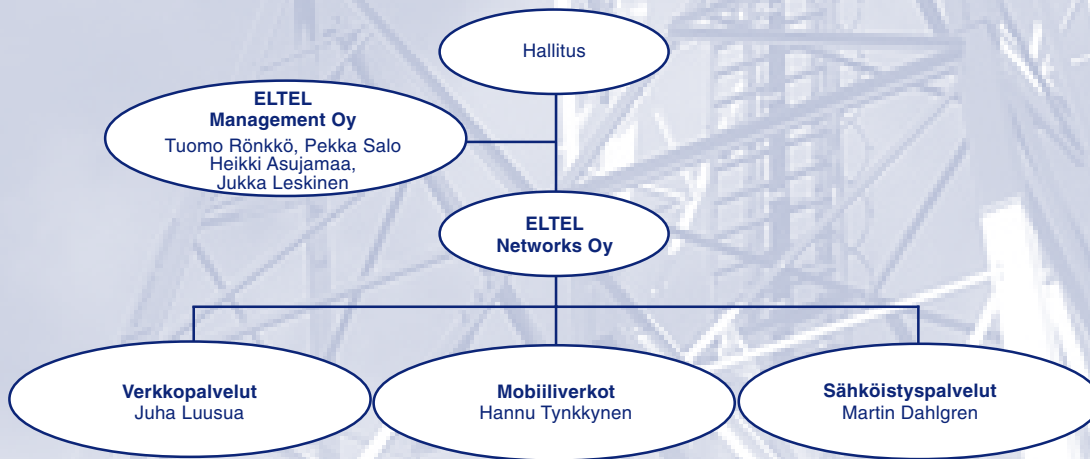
Hallitus

ELTEL
Management Oy
Tuomo Rönkkö, Pekka Salo
Heikki Asujamaa,
Jukka Leskinen

ELTEL
Networks Oy

Verkkopalvelut
Juha Luusua

Mobiiliverkot
Hannu Tynkkynen

Sähköistyspalvelut
Martin Dahlgren